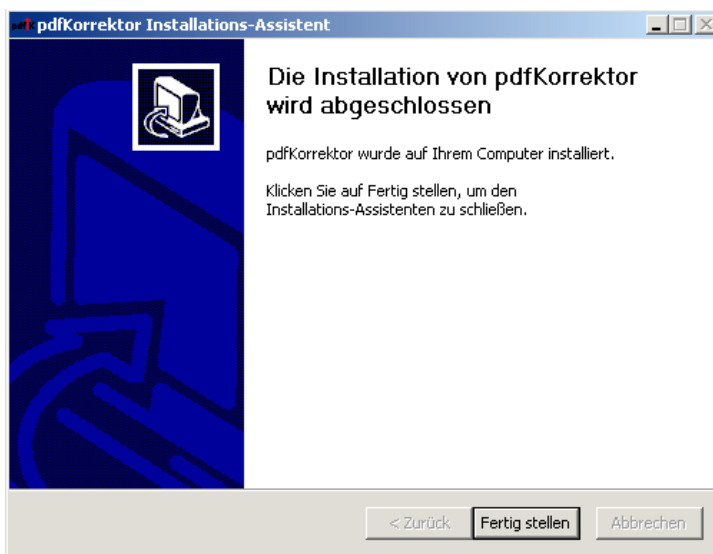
pdfKorrektor Installations-Assistent

Die Installation von pdfKorrektor wird abgeschlossen

pdfKorrektor wurde auf Ihrem Computer installiert.

Klicken Sie auf Fertig stellen, um den Installations-Assistenten zu schließen.

< Zurück
Fertig stellen
Abbrechen